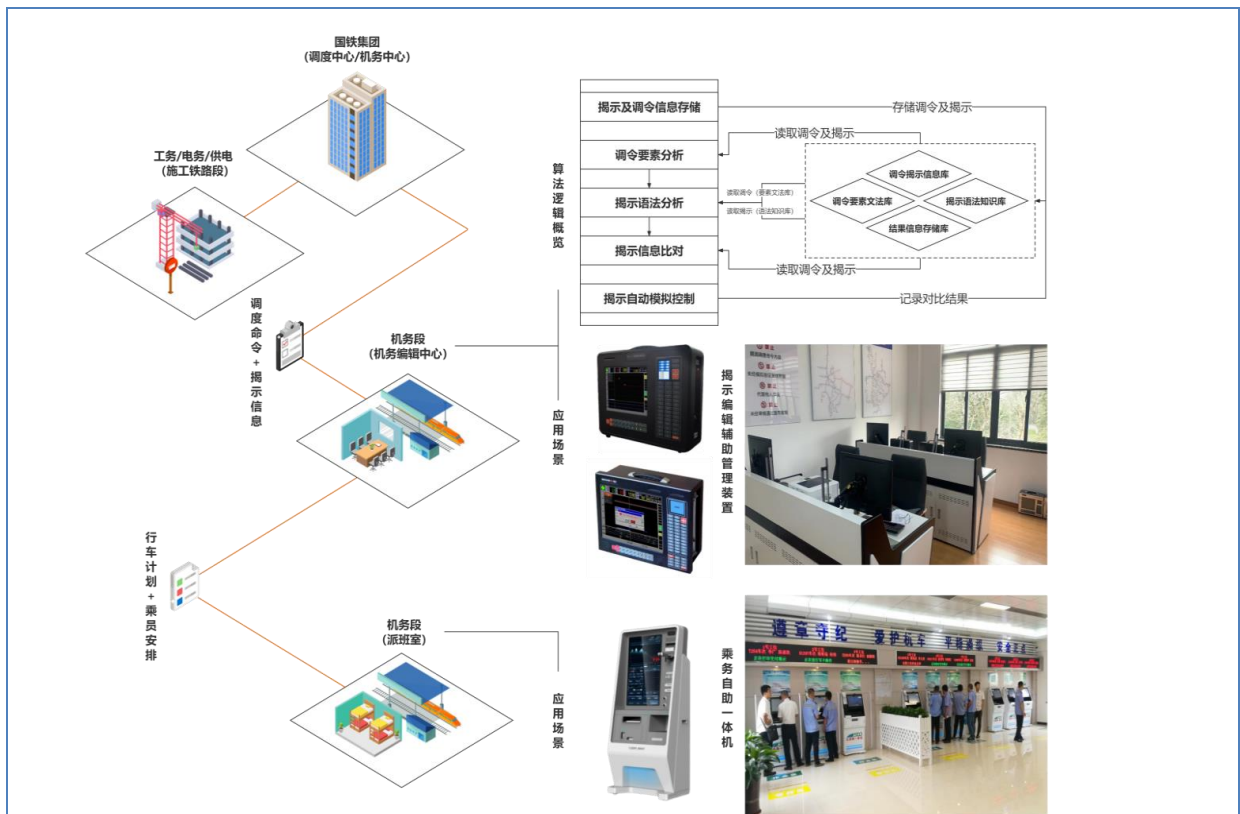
国铁集团
(调度中心/机务中心)

工务/电务/供电
(施工铁路段)

调度命令+揭示信息

机务段
(机务编辑中心)

行车计划+乘员安排

机务段
(派班室)

算法逻辑概览

揭示及调令信息存储
调令要素分析
揭示语法分析
揭示信息比对
揭示自动模拟控制

存储调令及揭示
读取调令及揭示
读取调令(要素文法库)
读取揭示(语法知识库)
读取调令及揭示
记录对比结果

调令揭示信息库
调令要素文法库
揭示语法知识库
结果信息存储库

应用场景

揭示编辑辅助管理装置

应用场景

乘务自助一体机

遵章守纪 爱护机车 安全正点 安全至上